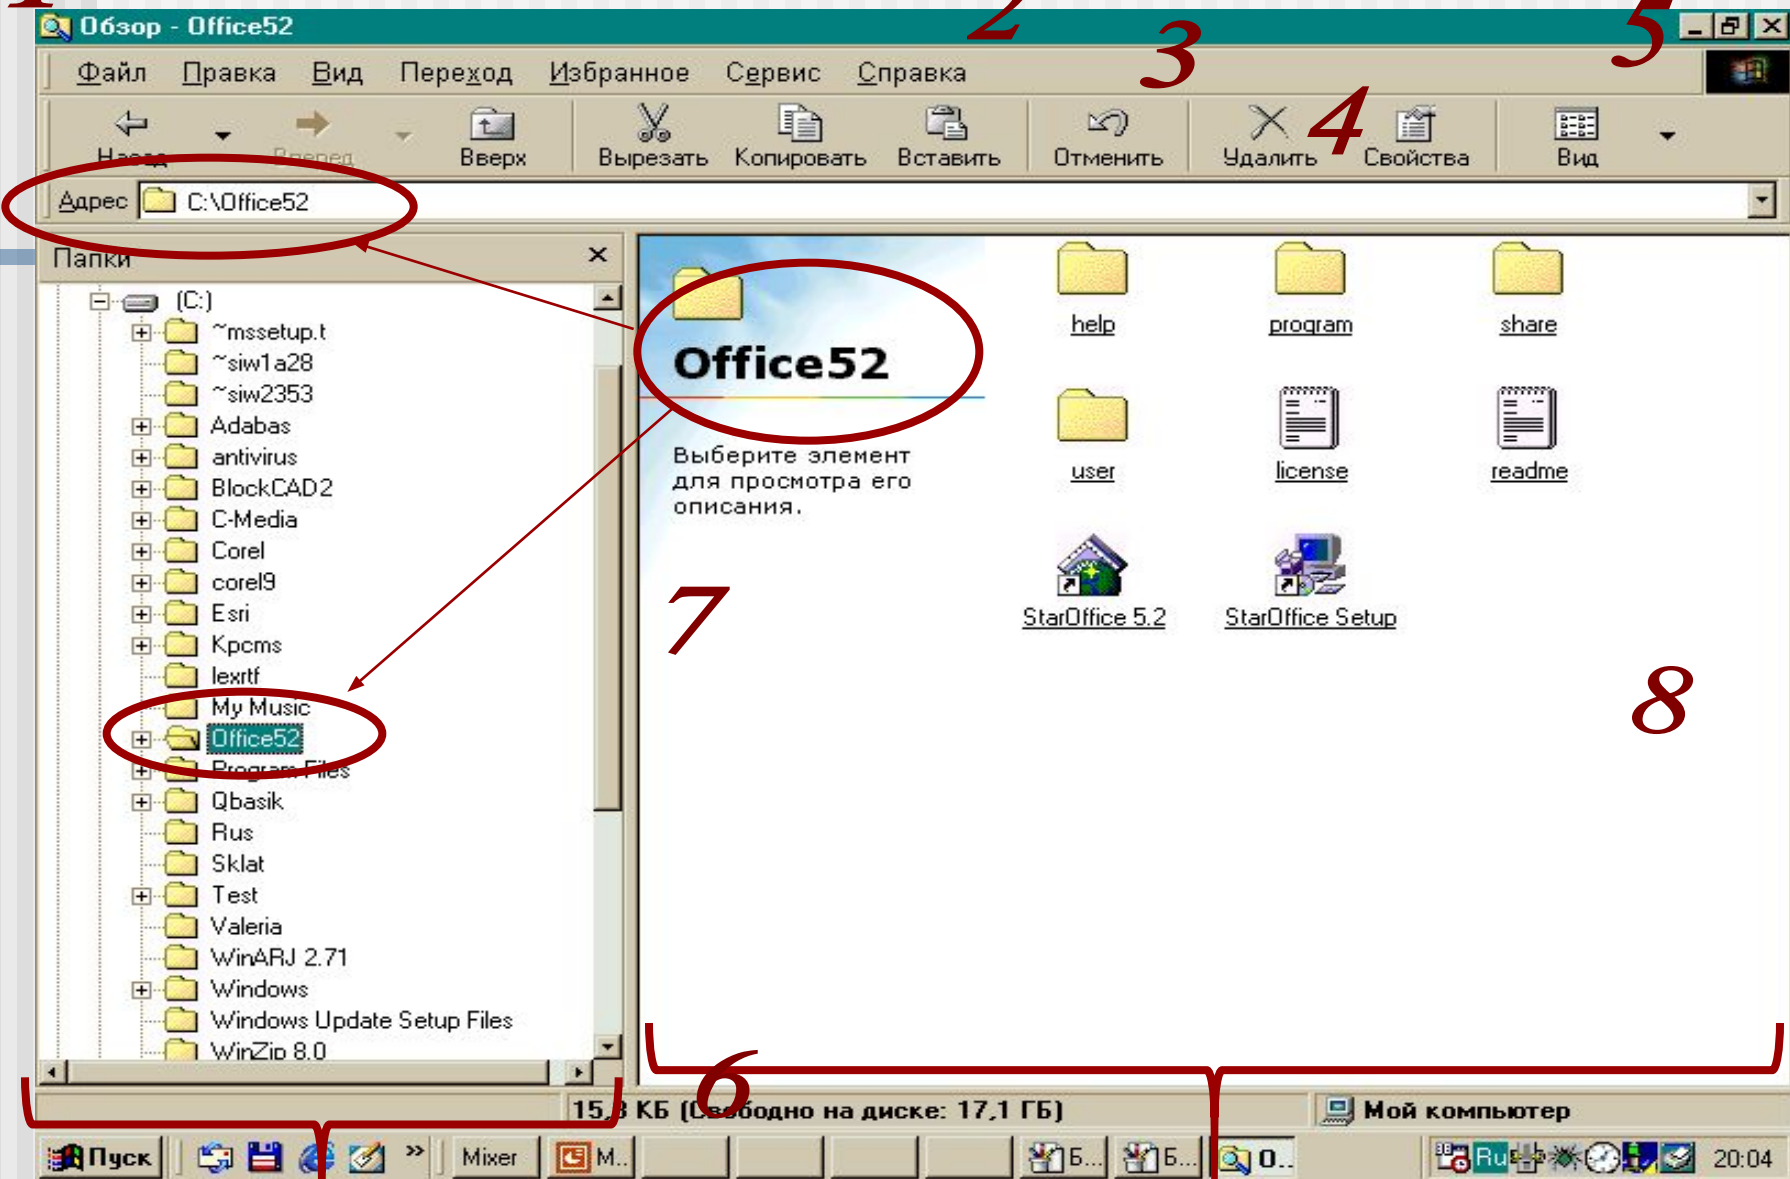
1 Обзор - Office52 2 3 5

Файл Правка Вид Переход Избранное Сервис Справка

Назад Вперед Вверх Вырезать Копировать Вставить Отменить Удалить 4 Свойства Вид

Адрес C:\Office52

Папки ×

(C:)
~mssetup.t
~siw1a28
~siw2353
Adabas
antivirus
BlockCAD2
C-Media
Corel
corel9
Esri
Kpcms
lexrtf
My Music
Office52
Program Files
Qbasik
Rus
Sklat
Test
Valeria
WinARJ 2.71
Windows
Windows Update Setup Files
WinZip 8.0

Office52

Выберите элемент для просмотра его описания.

7

help program share
user license readme
StarOffice 5.2 StarOffice Setup

8

6

15,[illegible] КБ ([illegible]бодно на диске: 17,1 ГБ) Мой компьютер

Пуск Mixer M.. Б... Б... О.. Ru 20:04